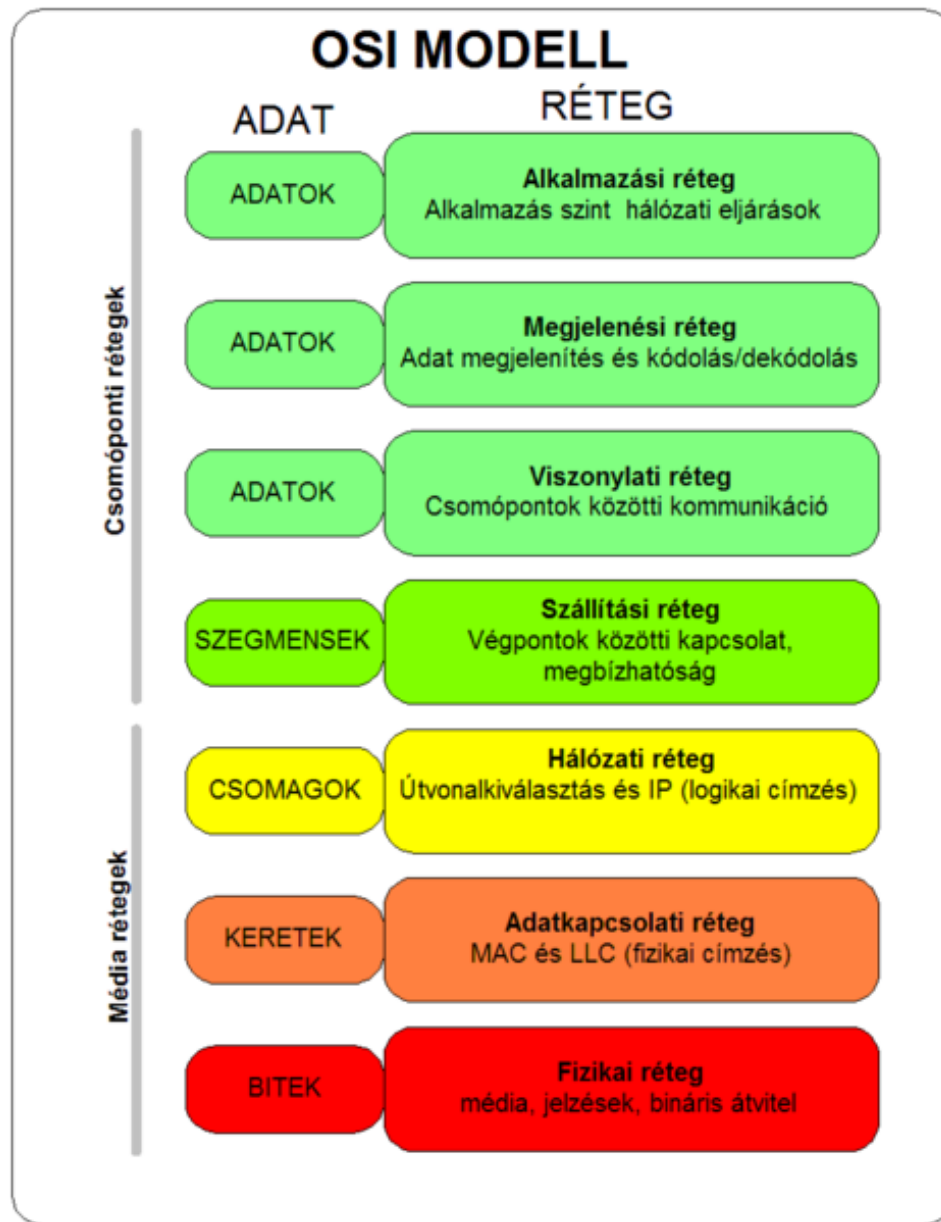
OSI MODELL

ADAT

RÉTEG

Csomóponti rétegek

ADATOK

Alkalmazási réteg
Alkalmazás szint hálózati eljárások

ADATOK

Megjelenési réteg
Adat megjelenítés és kódolás/dekódolás

ADATOK

Viszonylati réteg
Csomópontok közötti kommunikáció

SZEGMENSEK

Szállítási réteg
Végpontok közötti kapcsolat, megbízhatóság

Média rétegek

CSOMAGOK

Hálózati réteg
Útvonalkiválasztás és IP (logikai címzés)

KERETEK

Adatkapcsolati réteg
MAC és LLC (fizikai címzés)

BITEK

Fizikai réteg
média, jelzések, bináris átvitel